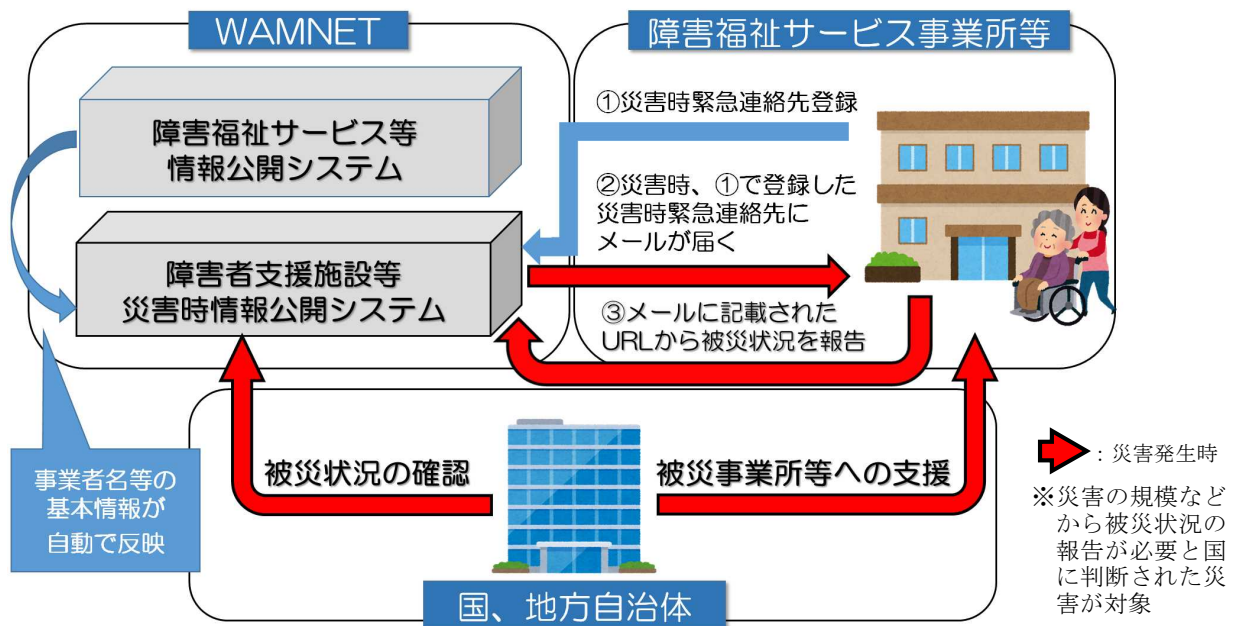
WAMNET

障害福祉サービス事業所等

障害福祉サービス等
情報公開システム

①災害時緊急連絡先登録

②災害時、①で登録した
災害時緊急連絡先に
メールが届く

障害者支援施設等
災害時情報公開システム

③メールに記載された
URLから被災状況を報告

事業者名等の
基本情報が
自動で反映

被災状況の確認

被災事業所等への支援

：災害発生時

※災害の規模などから被災状況の報告が必要と国に判断された災害が対象

国、地方自治体